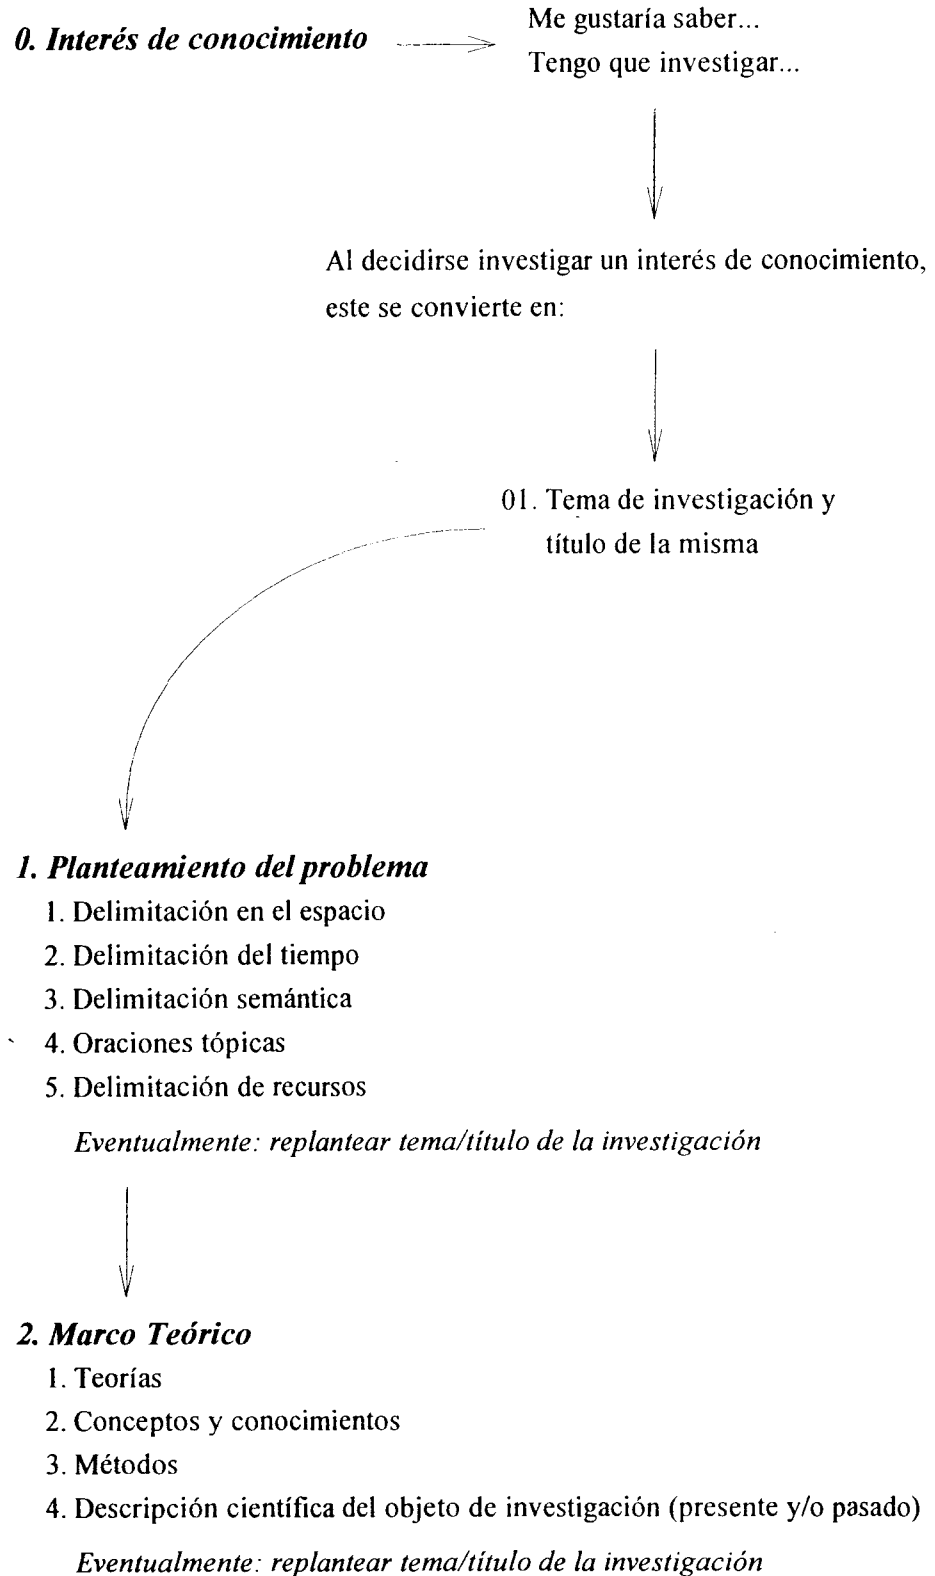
0. Interés de conocimiento

Me gustaría saber...
Tengo que investigar...

Al decidirse investigar un interés de conocimiento, este se convierte en:

01. Tema de investigación y título de la misma

1. Planteamiento del problema
1. Delimitación en el espacio
2. Delimitación del tiempo
3. Delimitación semántica
4. Oraciones tópicas
5. Delimitación de recursos

Eventualmente: replantear tema/título de la investigación

2. Marco Teórico
1. Teorías
2. Conceptos y conocimientos
3. Métodos
4. Descripción científica del objeto de investigación (presente y/o pasado)

Eventualmente: replantear tema/título de la investigación